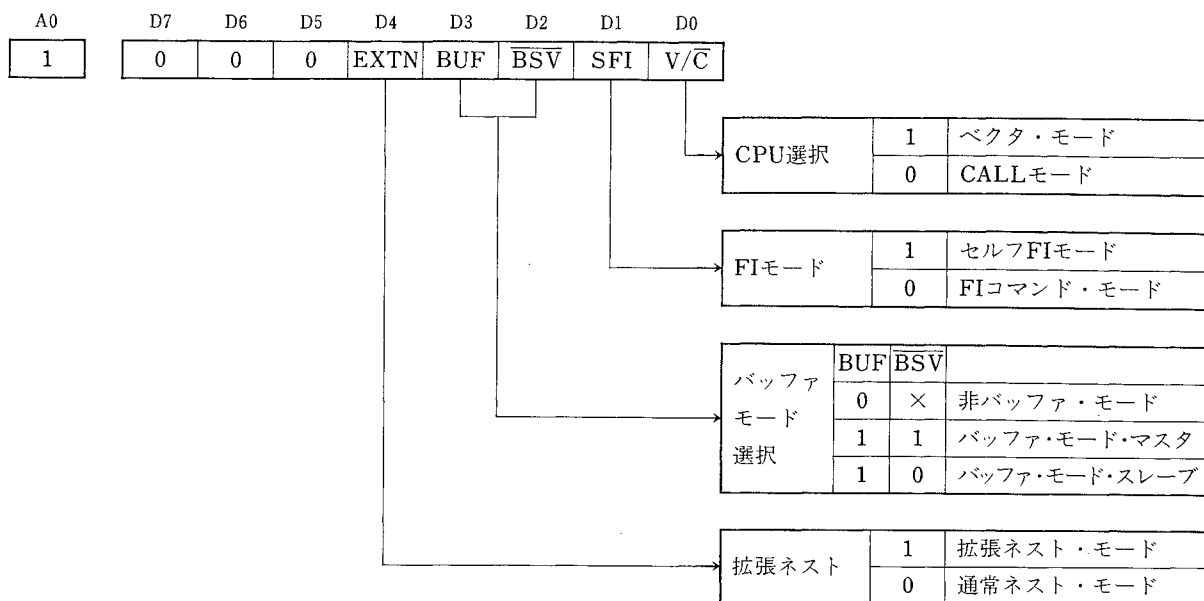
| A0 |
|---|
| 1 |

| D7 | D6 | D5 | D4 | D3 | D2 | D1 | D0 |
|---|---|---|---|---|---|---|---|
| 0 | 0 | 0 | EXTN | BUF | $\overline{BSV}$ | SFI | $V/\overline{C}$ |

| CPU選択 | 1 | ベクタ・モード |
|---|---|---|
| | 0 | CALLモード |

| FIモード | 1 | セルフFIモード |
|---|---|---|
| | 0 | FIコマンド・モード |

| バッファモード選択 | BUF | $\overline{BSV}$ | |
|---|---|---|---|
| | 0 | × | 非バッファ・モード |
| | 1 | 1 | バッファ・モード・マスタ |
| | 1 | 0 | バッファ・モード・スレーブ |

| 拡張ネスト | 1 | 拡張ネスト・モード |
|---|---|---|
| | 0 | 通常ネスト・モード |